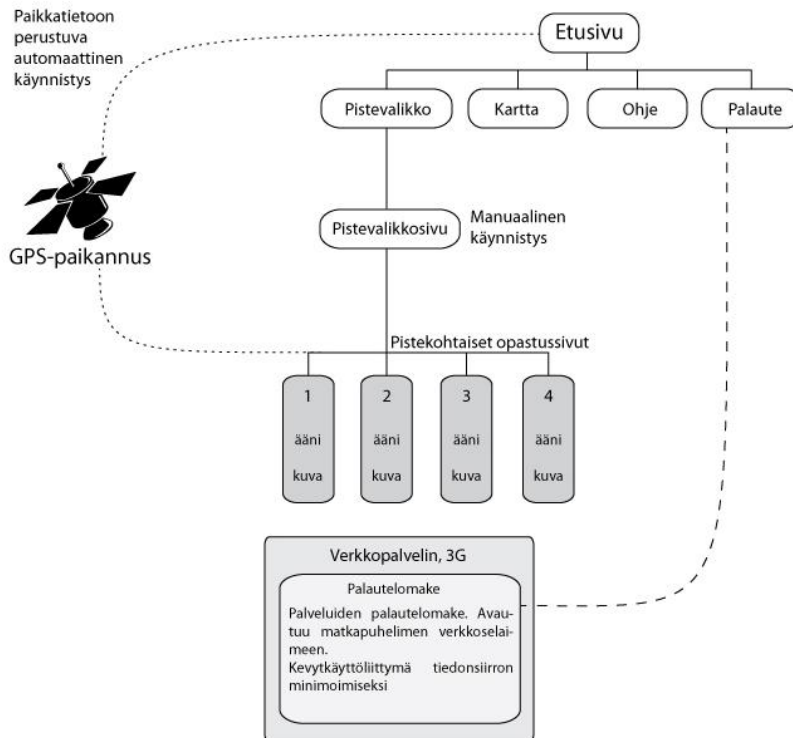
Paikkatietoon perustuva automaattinen käynnistys

Etusivu

Pistevalikko

Kartta

Ohje

Palaute

GPS-paikannus

Pistevalikkosivu

Manuaalinen käynnistys

Pistekohtaiset opastussivut

1
ääni
kuva

2
ääni
kuva

3
ääni
kuva

4
ääni
kuva

Verkkopalvelin, 3G

Palautelomake

Palveluiden palautelomake. Avautuu matkapuhelimen verkkoselaimeen.
Kevytkäyttöliittymä tiedonsiirron minimoimiseksi